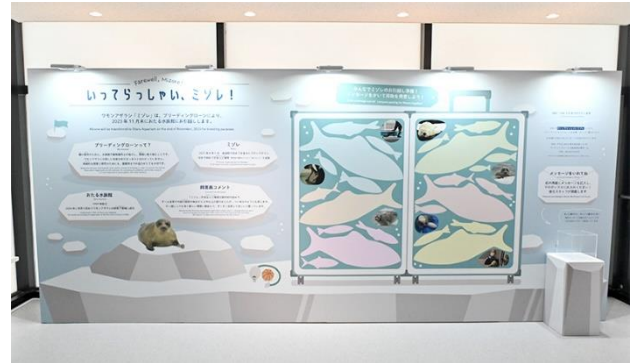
Farewell, Mizore!

いってらっしゃい、ミゾレ！

ワモンアザラシ「ミゾレ」は、ブリーディングローンにより、2023年11月末におたる水族館にお引越しします。

Mizore will be transferred to Otaru Aquarium at the end of November, 2023 for breeding purposes.

ブリーディングローンって？

ミゾレ

おたる水族館

飼育員コメント

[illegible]

メッセージの書き方

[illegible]